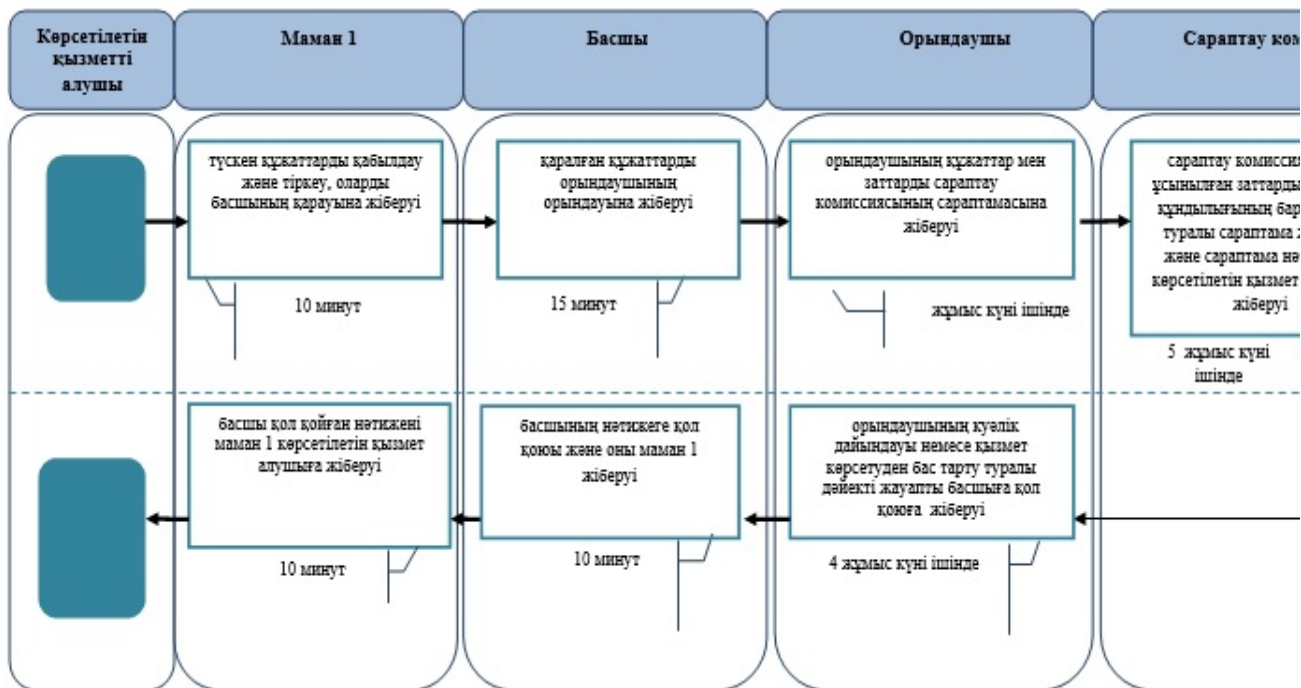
Көрсетілетін қызметті алушы

Маман 1

Басшы

Орындаушы

Сараптау ком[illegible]

түскен құжаттарды қабылдау және тіркеу, оларды басшының қарауына жіберуі

10 минут

қаралған құжаттарды орындаушының орындауына жіберуі

15 минут

орындаушының құжаттар мен заттарды сараптау комиссиясының сараптамасына жіберуі

жұмыс күні ішінде

сараптау комисси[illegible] ұсынылған заттарды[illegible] құндылығының бар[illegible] туралы сараптама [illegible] және сараптама нә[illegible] көрсетілетін қызмет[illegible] жіберуі

5 жұмыс күні ішінде

басшы қол қойған нәтижені маман 1 көрсетілетін қызмет алушыға жіберуі

10 минут

басшының нәтижеге қол қоюы және оны маман 1 жіберуі

10 минут

орындаушының куәлік дайындауы немесе қызмет көрсетуден бас тарту туралы дәйекті жауапты басшыға қол қоюға жіберуі

4 жұмыс күні ішінде